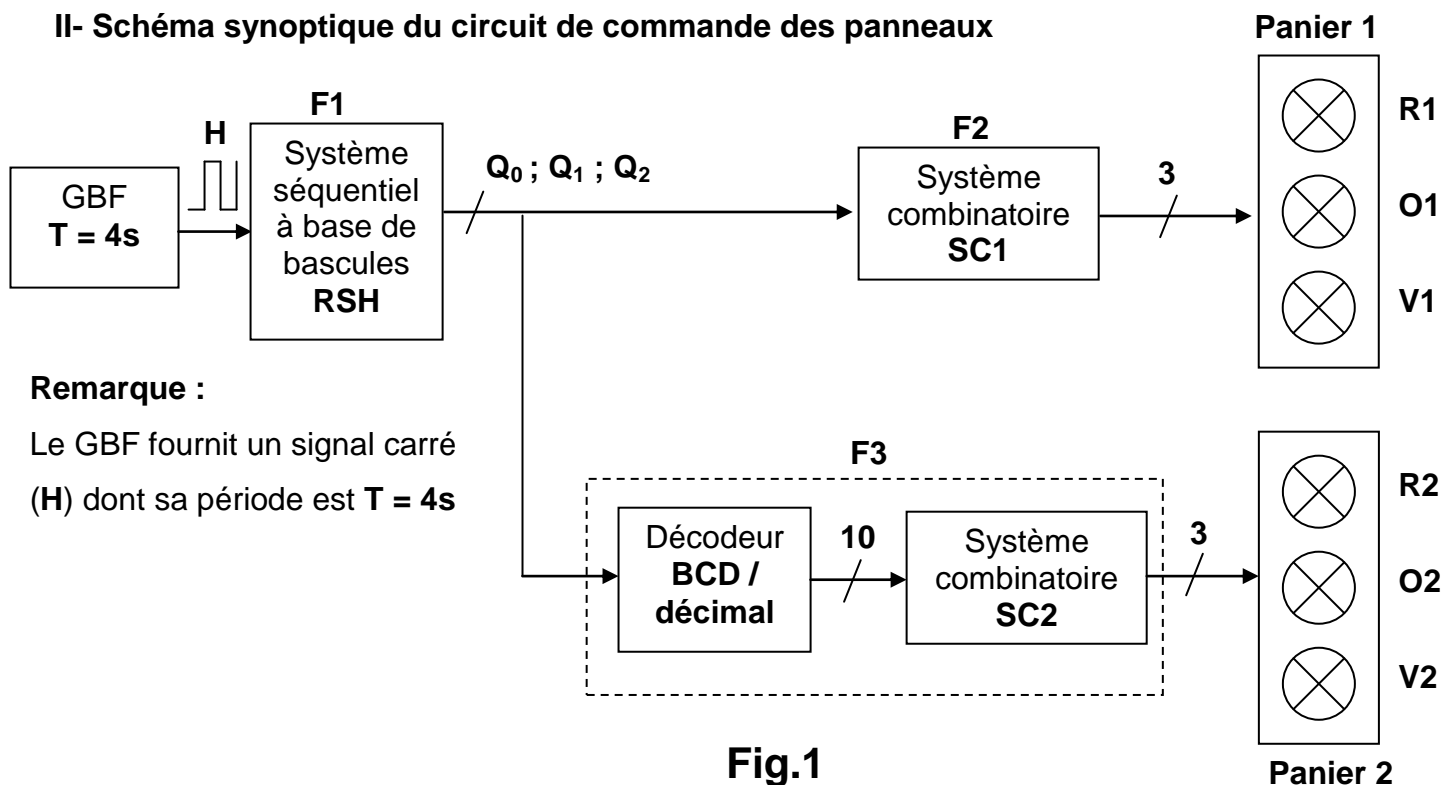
II- Schéma synoptique du circuit de commande des panneaux

Panier 1

F1

H

GBF
T = 4s

Système séquentiel à base de bascules RSH

$Q_0$ ; $Q_1$ ; $Q_2$

F2

Système combinatoire SC1

3

R1

O1

V1

Remarque :

Le GBF fournit un signal carré (H) dont sa période est T = 4s

F3

Décodeur BCD / décimal

10

Système combinatoire SC2

3

R2

O2

V2

Fig.1

Panier 2